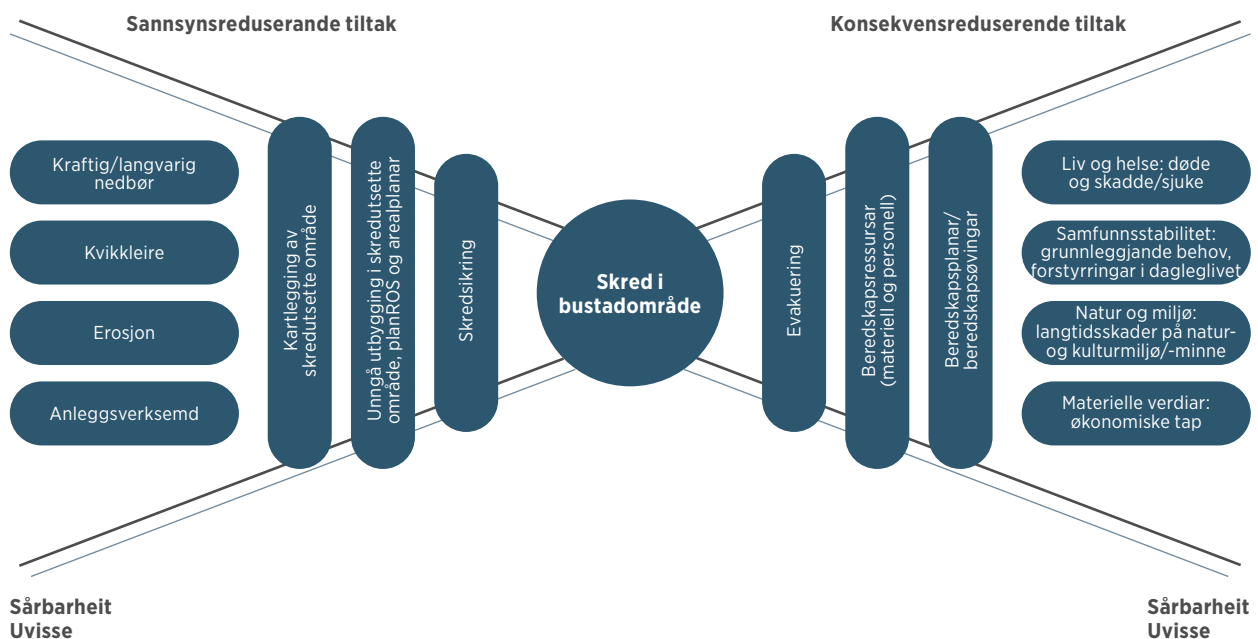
Sannsynsreduserande tiltak

Konsekvensreduserande tiltak

Kraftig/langvarig nedbør

Kvikkleire

Erosjon

Anleggsverksemd

Kartlegging av skredutsette område

Unngå utbygging i skredutsette område, planROS og arealplanar

Skredsikring

Skred i bustadområde

Evakuering

Beredskapsressursar (materiell og personell)

Beredskapsplanar/ beredskapsøvingar

Liv og helse: døde og skadde/sjuke

Samfunnsstabilitet: grunnleggjande behov, forstyrringar i daglegl ivet

Natur og miljø: langtidsskader på natur- og kulturmiljø/-minne

Materielle verdiar: økonomiske tap

Sårbarheit
Uvisse

Sårbarheit
Uvisse